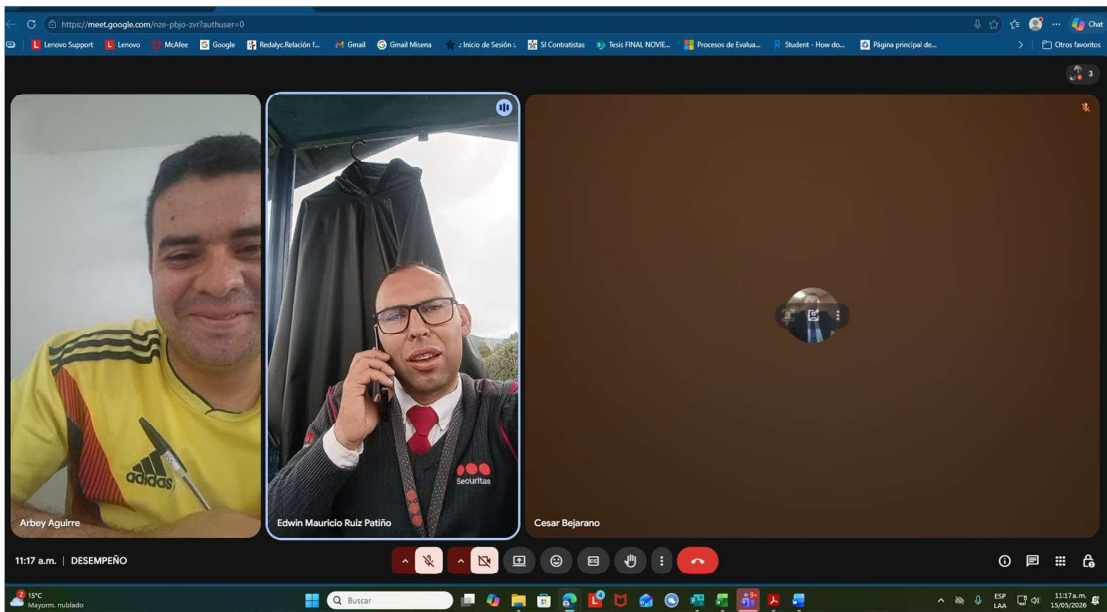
https://meet.google.com/nze-pbjo-zvr?authuser=0

Chat

Lenovo Support | Lenovo | McAfee | Google | Redalyc.Relación f... | Gmail | Gmail Misena | :: Inicio de Sesión :: | SI Contratistas | Tesis FINAL NOVIE... | Procesos de Evalua... | Student - How do... | Página principal de... | Otros favoritos

3

adidas

Securitas

Arbey Aguirre

Edwin Mauricio Ruiz Patiño

Cesar Bejarano

11:17 a.m. | DESEMPEÑO

15°C
Mayorm. nublado

Buscar

ESP
LAA

11:17 a.m.
15/05/2026